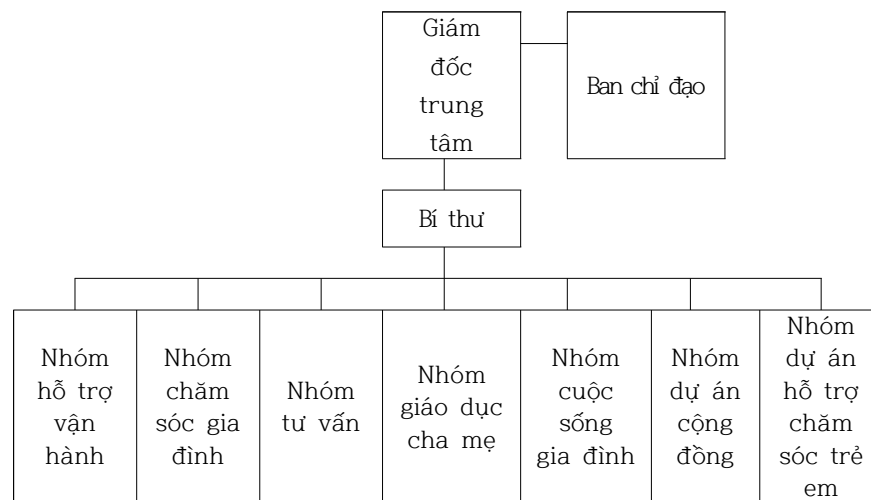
Giám đốc trung tâm

Ban chỉ đạo

Bí thư

Nhóm hỗ trợ vận hành

Nhóm chăm sóc gia đình

Nhóm tư vấn

Nhóm giáo dục cha mẹ

Nhóm cuộc sống gia đình

Nhóm dự án cộng đồng

Nhóm dự án hỗ trợ chăm sóc trẻ em